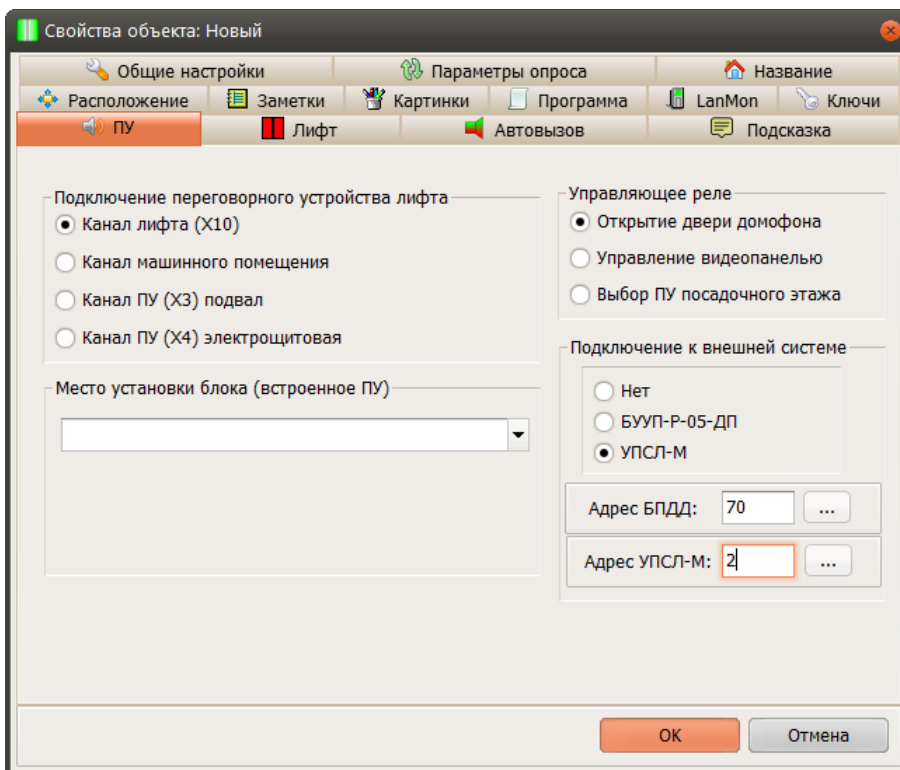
Свойства объекта: Новый

Общие настройки
Параметры опроса
Название
Расположение
Заметки
Картинки
Программа
LanMon
Ключи
ПУ
Лифт
Автовызов
Подсказка

Подключение переговорного устройства лифта
Канал лифта (X10)
Канал машинного помещения
Канал ПУ (X3) подвал
Канал ПУ (X4) электрощитовая

Место установки блока (встроенное ПУ)

Управляющее реле
Открытие двери домофона
Управление видеопанелью
Выбор ПУ посадочного этажа

Подключение к внешней системе
Нет
БУУП-Р-05-ДП
УПСЛ-М

Адрес БПДД: 70 ...
Адрес УПСЛ-М: 2 ...

OK
Отмена